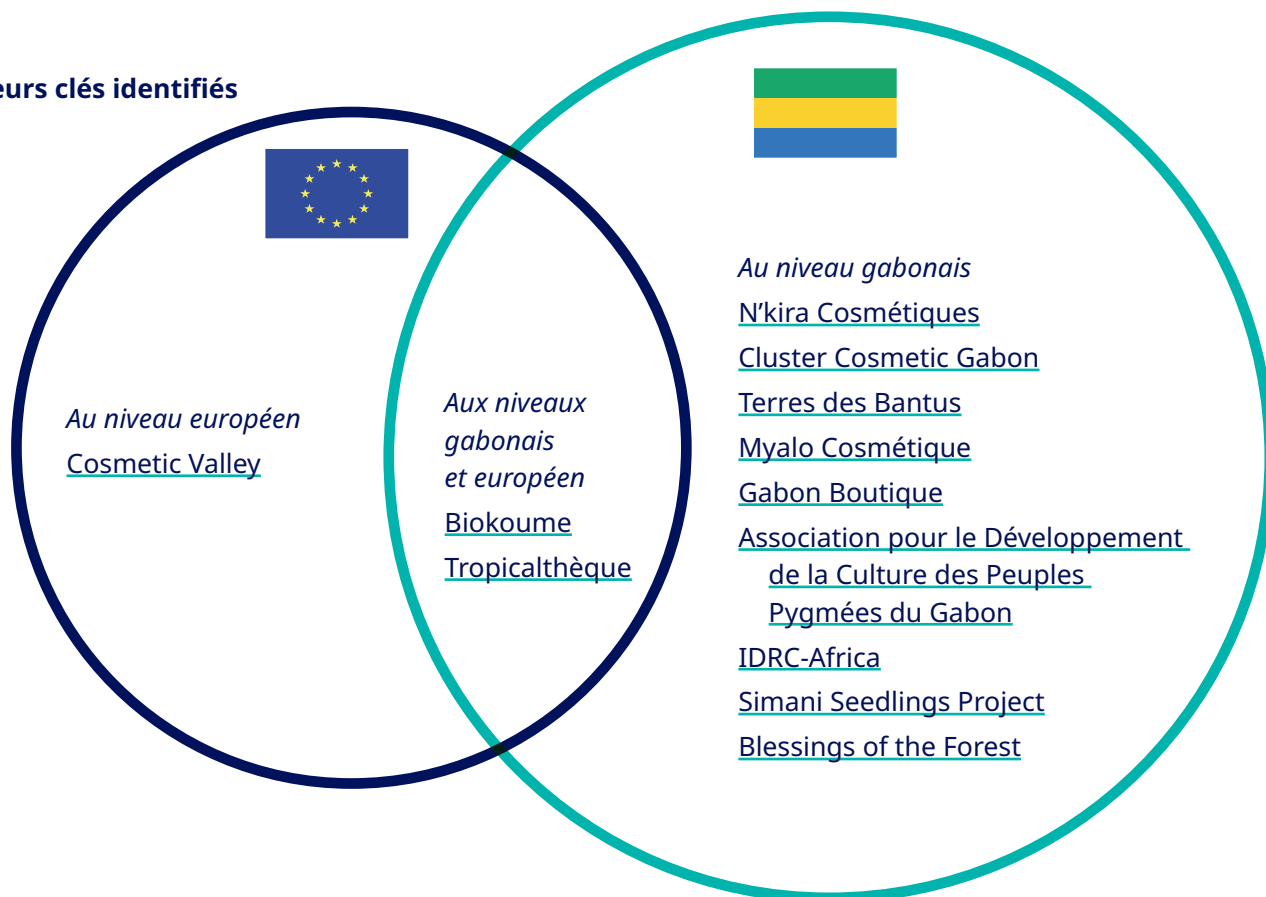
eurs clés identifiés

Au niveau européen
Cosmetic Valley

Aux niveaux gabonais et européen
Biokoume
Tropicalthèque

Au niveau gabonais
N'kira Cosmétiques
Cluster Cosmetic Gabon
Terres des Bantus
Myalo Cosmétique
Gabon Boutique
Association pour le Développement de la Culture des Peuples Pygmées du Gabon
IDRC-Africa
Simani Seedlings Project
Blessings of the Forest